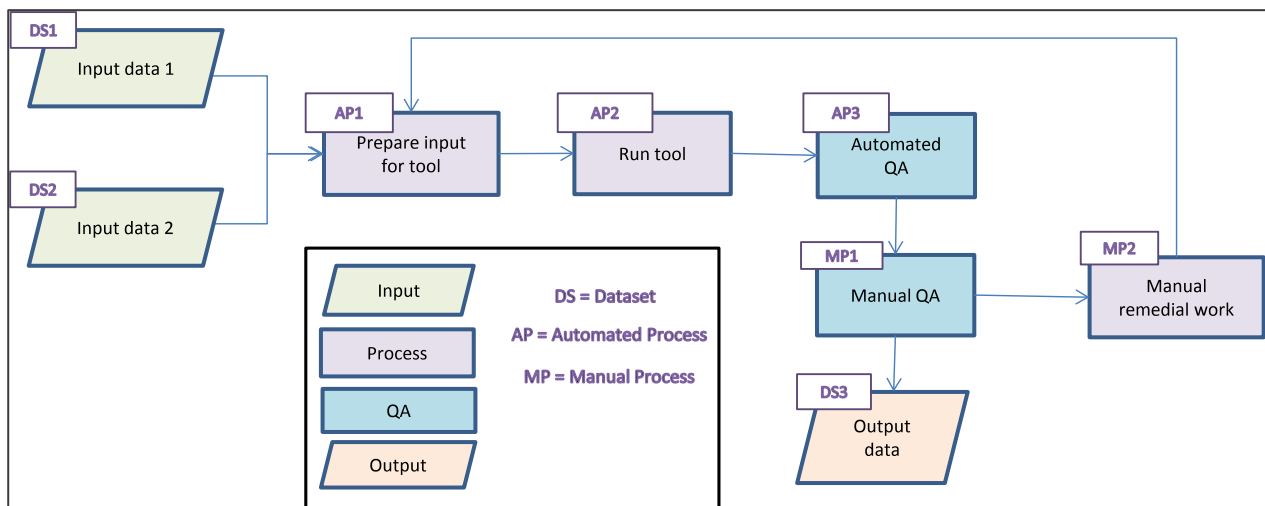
DS1
Input data 1

DS2
Input data 2

AP1
Prepare input for tool

AP2
Run tool

AP3
Automated QA

MP1
Manual QA

MP2
Manual remedial work

DS3
Output data

Input

Process

QA

Output

DS = Dataset

AP = Automated Process

MP = Manual Process